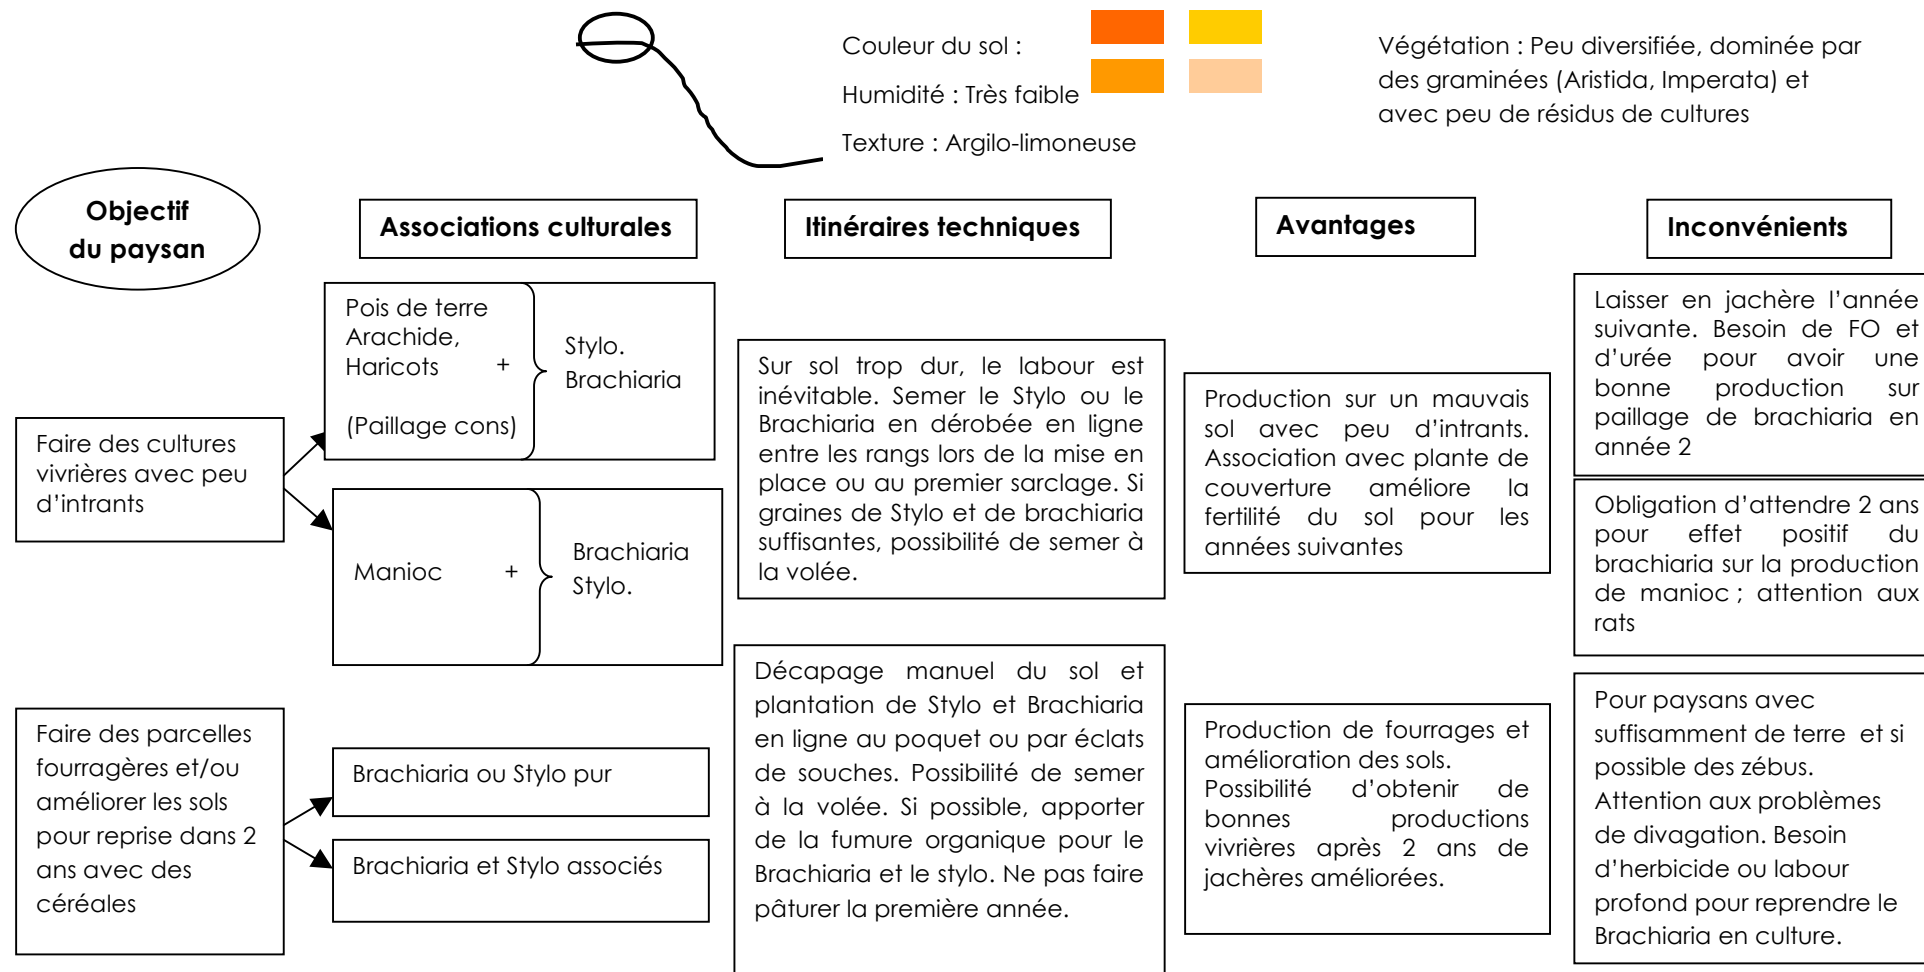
Couleur du sol :

Humidité : Très faible

Texture : Argilo-limoneuse

Végétation : Peu diversifiée, dominée par des graminées (Aristida, Imperata) et avec peu de résidus de cultures

Objectif du paysan

Associations culturales

Itinéraires techniques

Avantages

Inconvénients

Faire des cultures vivrières avec peu d'intrants

Pois de terre Arachide, Haricots + (Paillage cons)

Stylo. Brachiaria

Manioc +

Brachiaria Stylo.

Sur sol trop dur, le labour est inévitable. Semer le Stylo ou le Brachiaria en dérobée en ligne entre les rangs lors de la mise en place ou au premier sarclage. Si graines de Stylo et de brachiaria suffisantes, possibilité de semer à la volée.

Production sur un mauvais sol avec peu d'intrants. Association avec plante de couverture améliore la fertilité du sol pour les années suivantes

Laisser en jachère l'année suivante. Besoin de FO et d'urée pour avoir une bonne production sur paillage de brachiaria en année 2

Obligation d'attendre 2 ans pour effet positif du brachiaria sur la production de manioc ; attention aux rats

Faire des parcelles fourragères et/ou améliorer les sols pour reprise dans 2 ans avec des céréales

Brachiaria ou Stylo pur

Brachiaria et Stylo associés

Décapage manuel du sol et plantation de Stylo et Brachiaria en ligne au poquet ou par éclats de souches. Possibilité de semer à la volée. Si possible, apporter de la fumure organique pour le Brachiaria et le stylo. Ne pas faire pâturer la première année.

Production de fourrages et amélioration des sols. Possibilité d'obtenir de bonnes productions vivrières après 2 ans de jachères améliorées.

Pour paysans avec suffisamment de terre et si possible des zébus. Attention aux problèmes de divagation. Besoin d'herbicide ou labour profond pour reprendre le Brachiaria en culture.